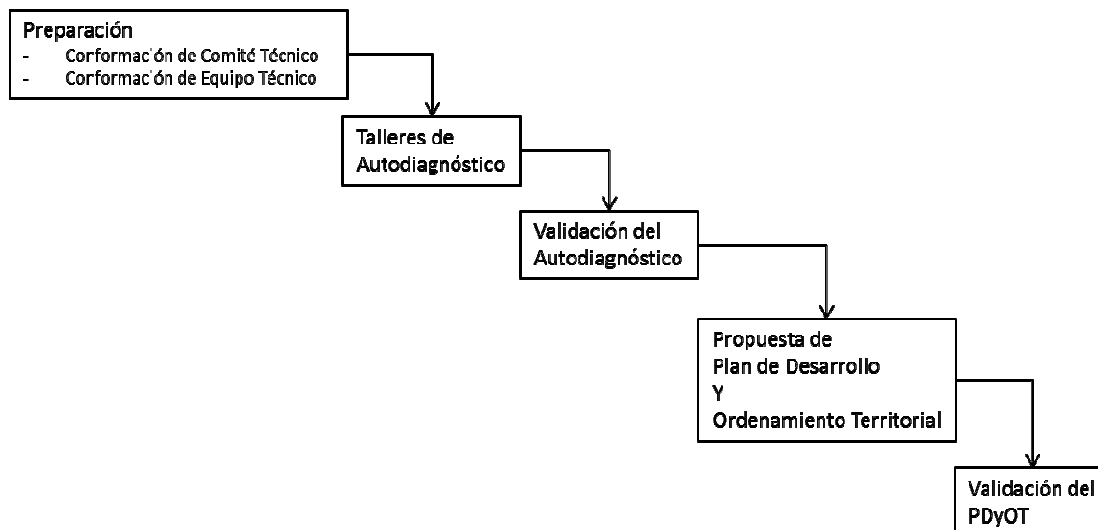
Preparación
- Conformación de Comité Técnico
- Conformación de Equipo Técnico

Talleres de Autodiagnóstico

Validación del Autodiagnóstico

Propuesta de Plan de Desarrollo Y Ordenamiento Territorial

Validación del PDyOT